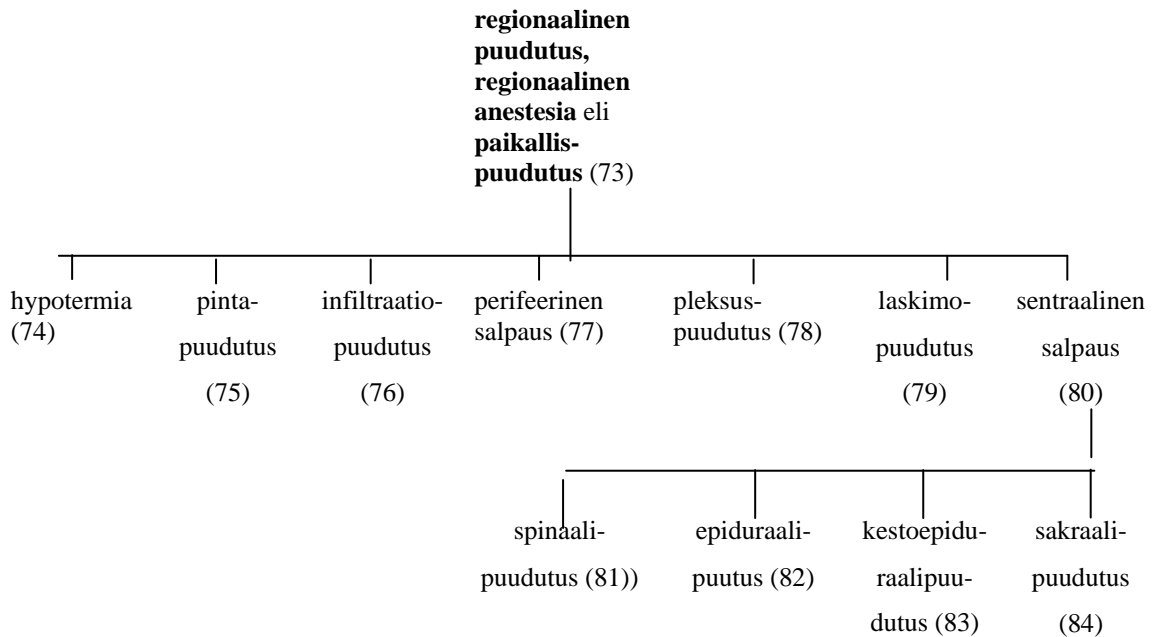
**regionaalinen puudutus, regionaalinen anestesia** eli **paikallispuudutus** (73)

hypotermia (74)

pintapuudutus (75)

infiltraatiopuudutus (76)

perifeerinen salpaus (77)

pleksuspuudutus (78)

laskimopuudutus (79)

sentraalinen salpaus (80)

spinaalipuudutus (81))

epiduraalipuutus (82)

kestoepiduraalipuudutus (83)

sakraalipuudutus (84)